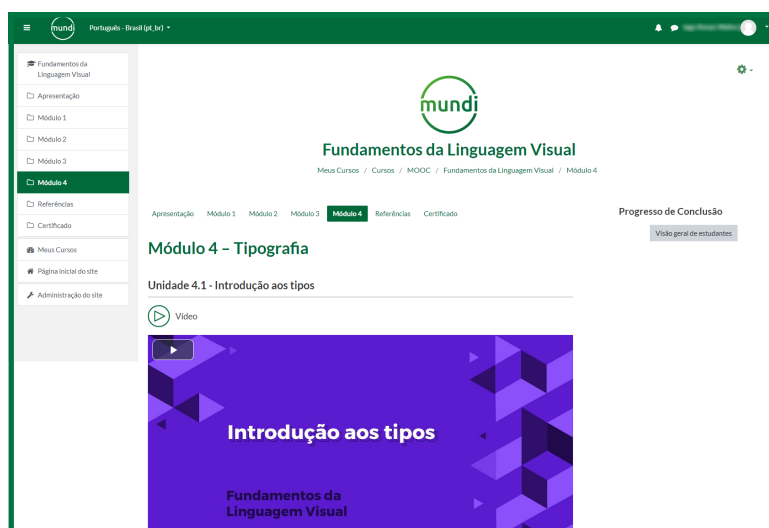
mundi Português - Brasil (pt_br)

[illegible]

Fundamentos da Linguagem Visual
Apresentação
Módulo 1
Módulo 2
Módulo 3
Módulo 4
Referências
Certificado
Meus Cursos
Página inicial do site
Administração do site

mundi

Fundamentos da Linguagem Visual

Meus Cursos / Cursos / MOOC / Fundamentos da Linguagem Visual / Módulo 4

Apresentação Módulo 1 Módulo 2 Módulo 3 Módulo 4 Referências Certificado

Módulo 4 – Tipografia

Unidade 4.1 - Introdução aos tipos

Vídeo

Introdução aos tipos

Fundamentos da Linguagem Visual

Progresso de Conclusão

Visão geral de estudantes